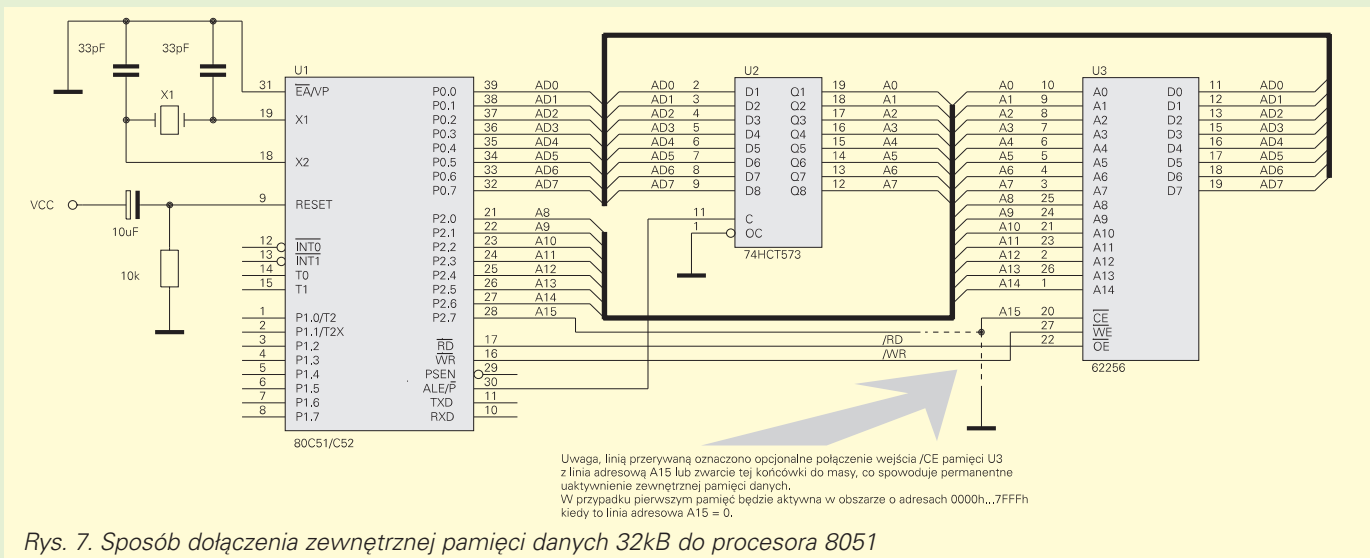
33pF
33pF
X1
VCC
10uF
10k
U1
31
$\overline{EA}$/VP
19
X1
18
X2
9
RESET
12
$\overline{INT0}$
13
$\overline{INT1}$
14
T0
15
T1
1
P1.0/T2
2
P1.1/T2X
3
P1.2
4
P1.3
5
P1.4
6
P1.5
7
P1.6
8
P1.7
P0.0
39
AD0
P0.1
38
AD1
P0.2
37
AD2
P0.3
36
AD3
P0.4
35
AD4
P0.5
34
AD5
P0.6
33
AD6
P0.7
32
AD7
P2.0
21
A8
P2.1
22
A9
P2.2
23
A10
P2.3
24
A11
P2.4
25
A12
P2.5
26
A13
P2.6
27
A14
P2.7
28
A15
$\overline{RD}$
17
$\overline{WR}$
16
PSEN
29
ALE/$\overline{P}$
30
TXD
11
RXD
10
80C51/C52
U2
AD0 2 D1 Q1 19 A0
AD1 3 D2 Q2 18 A1
AD2 4 D3 Q3 17 A2
AD3 5 D4 Q4 16 A3
AD4 6 D5 Q5 15 A4
AD5 7 D6 Q6 14 A5
AD6 8 D7 Q7 13 A6
AD7 9 D8 Q8 12 A7
11 C
1 OC
74HCT573
U3
A0 10 A0 D0 11 AD0
A1 9 A1 D1 12 AD1
A2 8 A2 D2 13 AD2
A3 7 A3 D3 15 AD3
A4 6 A4 D4 16 AD4
A5 5 A5 D5 17 AD5
A6 4 A6 D6 18 AD6
A7 3 A7 D7 19 AD7
A8 25 A8
A9 24 A9
A10 21 A10
A11 23 A11
A12 2 A12
A13 26 A13
A14 1 A14
A15 20 $\overline{CE}$
27 $\overline{WE}$
22 $\overline{OE}$
/RD
/WR
62256

Uwaga, linią przerywaną oznaczono opcjonalne połączenie wejścia /CE pamięci U3 z linia adresową A15 lub zwarcie tej końcówki do masy, co spowoduje permanentne uaktywnienie zewnętrznej pamięci danych.
W przypadku pierwszym pamięć będzie aktywna w obszarze o adresach 0000h...7FFFh kiedy to linia adresowa A15 = 0.

Rys. 7. Sposób dołączenia zewnętrznej pamięci danych 32kB do procesora 8051